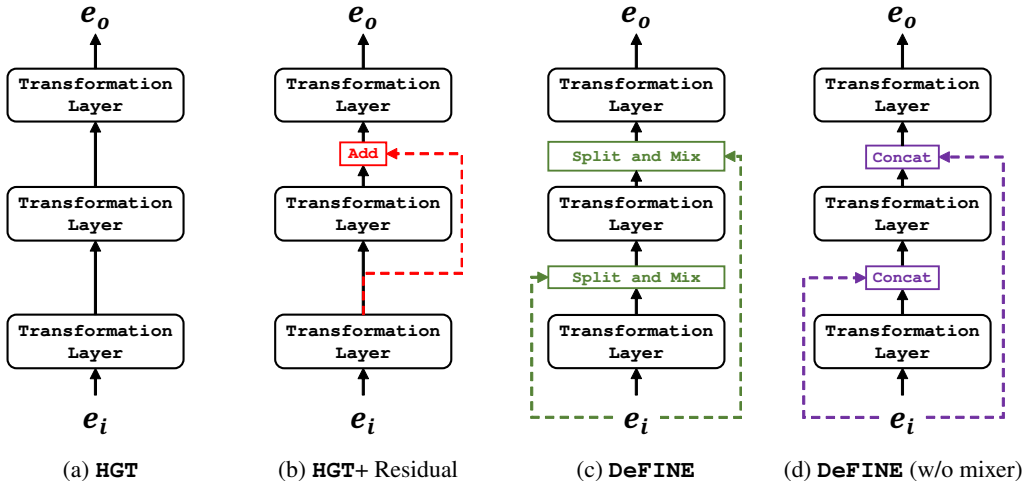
$e_o$

Transformation Layer

Transformation Layer

Transformation Layer

$e_i$

(a) HGT

$e_o$

Transformation Layer

Add

Transformation Layer

Transformation Layer

$e_i$

(b) HGT+ Residual

$e_o$

Transformation Layer

Split and Mix

Transformation Layer

Split and Mix

Transformation Layer

$e_i$

(c) DeFINE

$e_o$

Transformation Layer

Concat

Transformation Layer

Concat

Transformation Layer

$e_i$

(d) DeFINE (w/o mixer)